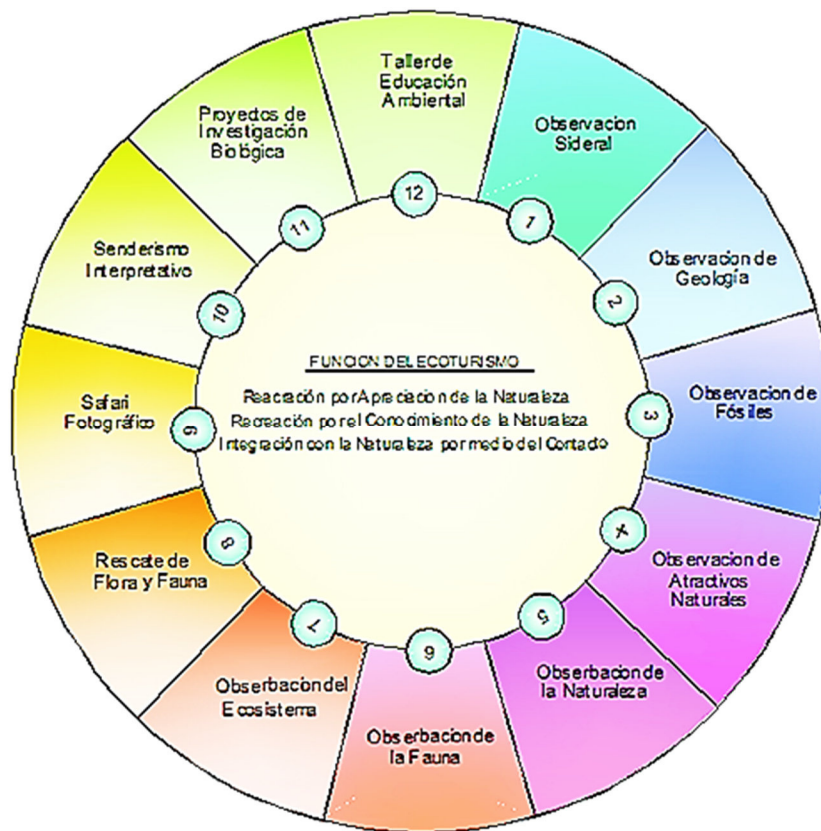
Tallerde Educación Ambiental

12

Observacion Sideral

1

Observacion de Geología

2

Observacion de Fósiles

3

x

Observacion de Atractivos Naturales

5

Obserbacion de la Naturaleza

9

Obserbacion de la Fauna

7

Obserbacion del Ecosistema

8

Rescate de Flora y Fauna

9

Safari Fotográfico

10

Senderismo Interpretativo

11

Proyectos de Investigación Biológica

FUNCION DEL ECOTURISMO

Reacreación por Apreciación de la Naturaleza
Recreación por el Conocimiento de la Naturaleza
Integración con la Naturaleza por medio del Contacto